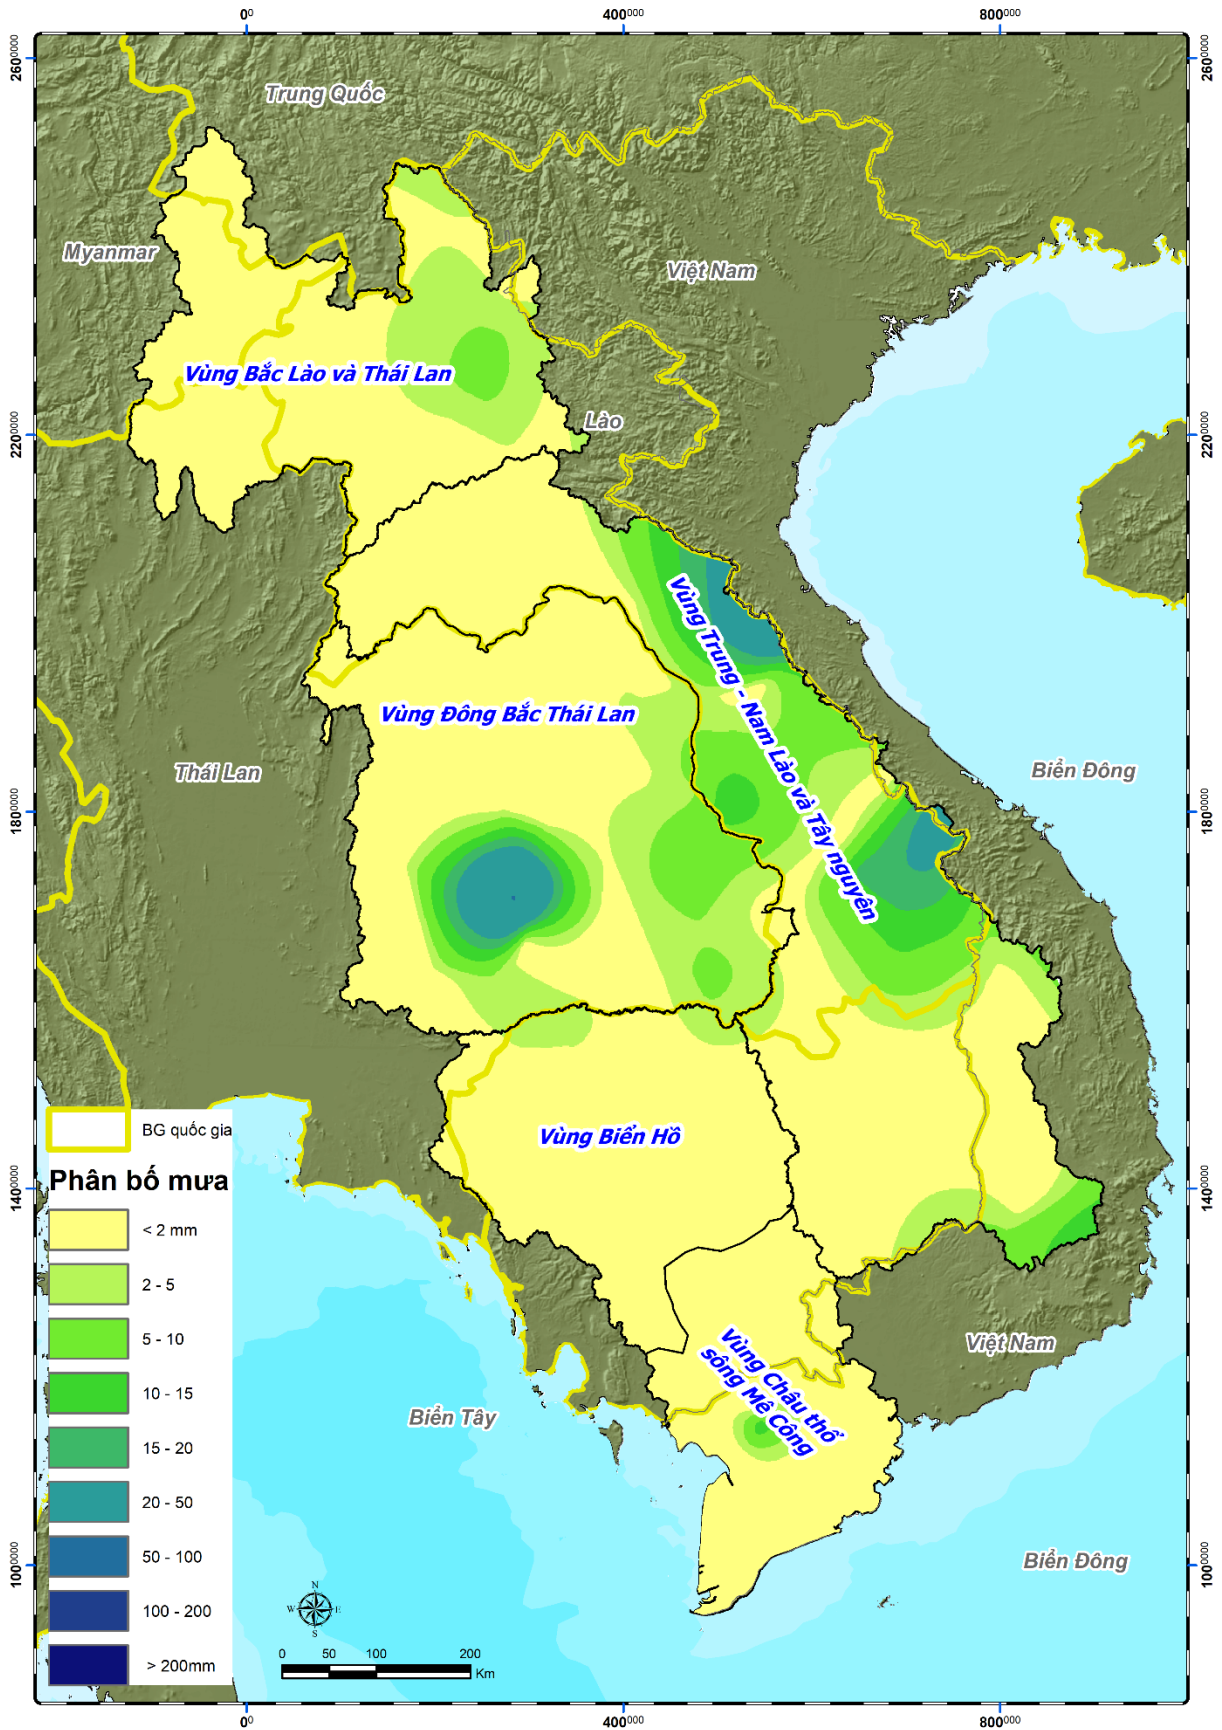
$0^{0}$ $400^{000}$ $800^{000}$

$2600^{000}$ $2600^{000}$

Trung Quốc

Myanmar

Việt Nam

Vùng Bắc Lào và Thái Lan

Lào

$2200^{000}$ $2200^{000}$

Vùng Trung - Nam Lào và Tây nguyên

Vùng Đông Bắc Thái Lan

Thái Lan

Biển Đông

$1800^{000}$ $1800^{000}$

Vùng Biển Hồ

BG quốc gia

Phân bố mưa

< 2 mm

2 - 5

5 - 10

10 - 15

15 - 20

20 - 50

50 - 100

100 - 200

> 200mm

$1400^{000}$ $1400^{000}$

Việt Nam

Vùng Châu thổ sông Mê Công

Biển Tây

Biển Đông

$1000^{000}$ $1000^{000}$

N S W E

0 50 100 200 Km

$0^{0}$ $400^{000}$ $800^{000}$